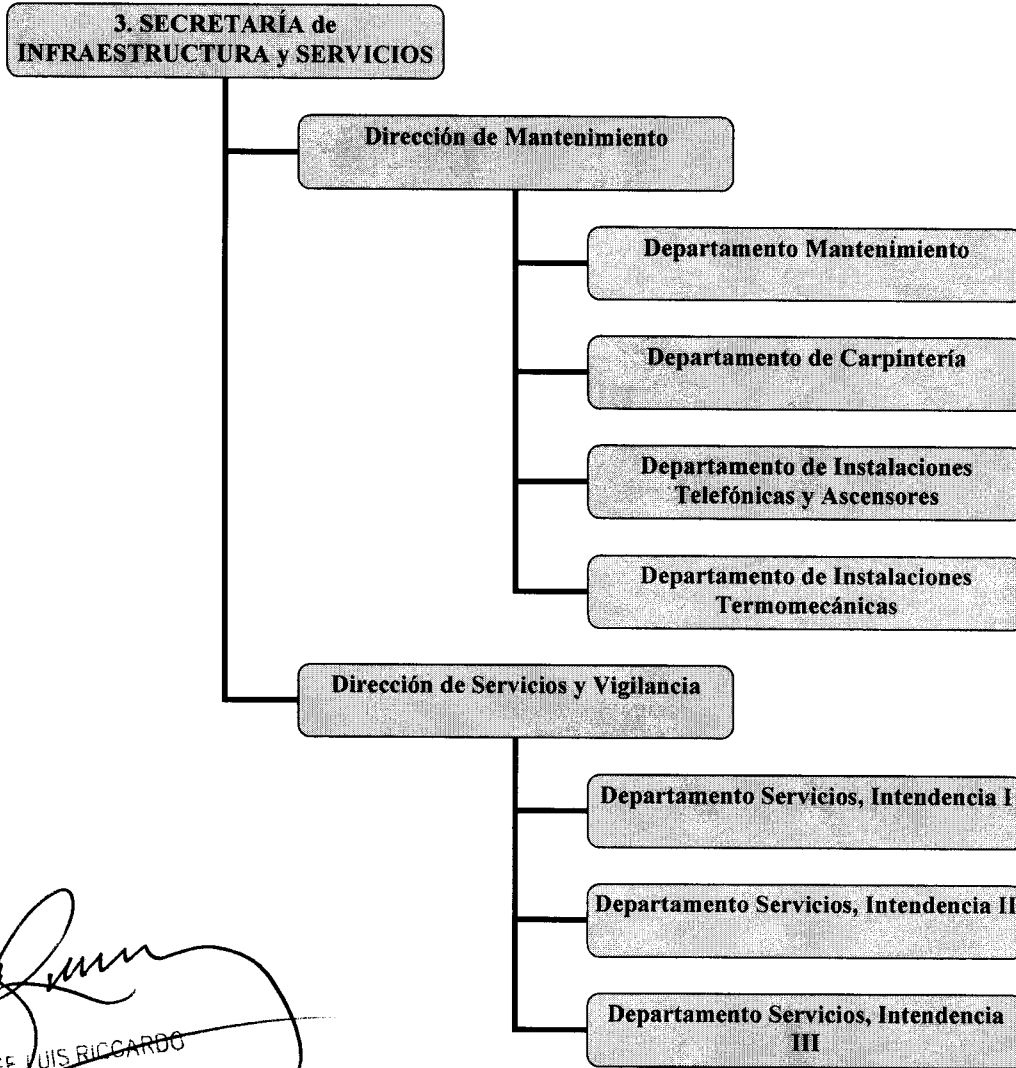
3. SECRETARÍA de INFRAESTRUCTURA y SERVICIOS

Dirección de Mantenimiento

Departamento Mantenimiento

Departamento de Carpintería

Departamento de Instalaciones Telefónicas y Ascensores

Departamento de Instalaciones Termomecánicas

Dirección de Servicios y Vigilancia

Departamento Servicios, Intendencia I

Departamento Servicios, Intendencia II

Departamento Servicios, Intendencia III

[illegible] LUIS RICCARDO